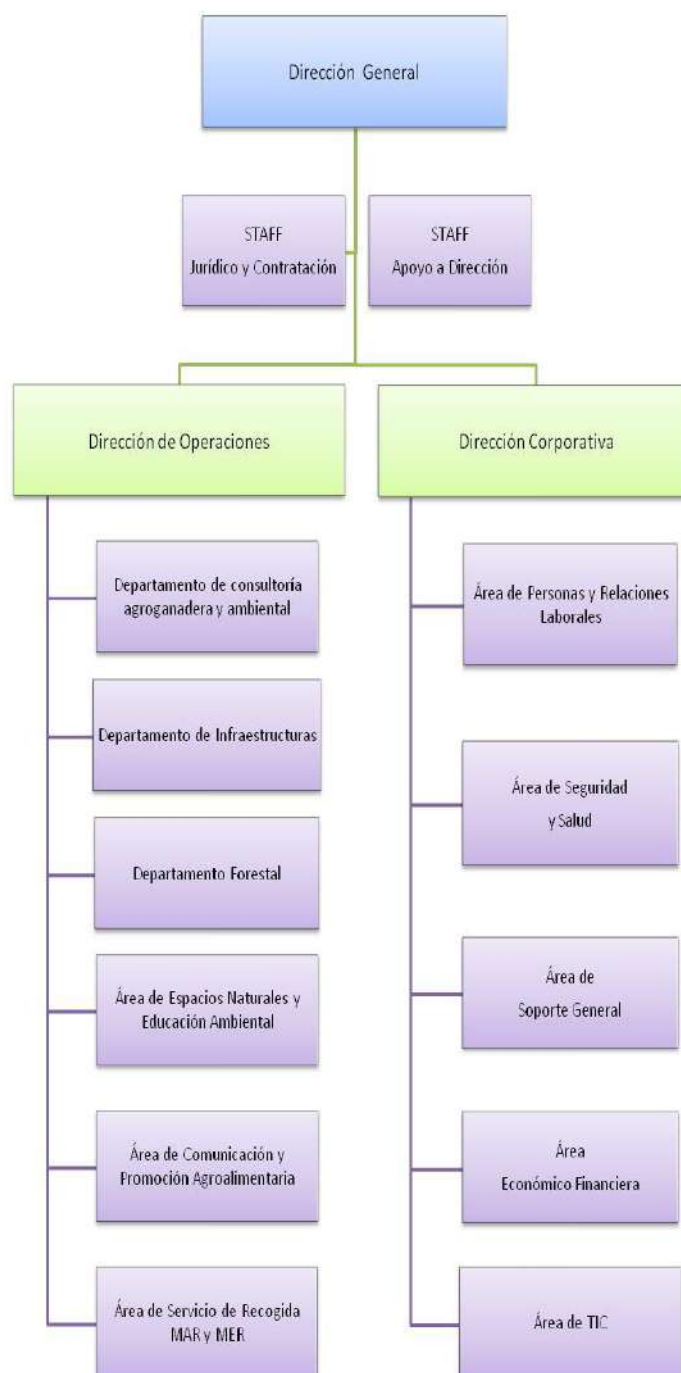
Dirección General

STAFF
Jurídico y Contratación

STAFF
Apoyo a Dirección

Dirección de Operaciones

Departamento de consultoría agroganadera y ambiental

Departamento de Infraestructuras

Departamento Forestal

Área de Espacios Naturales y Educación Ambiental

Área de Comunicación y Promoción Agroalimentaria

Área de Servicio de Recogida MAR y MER

Dirección Corporativa

Área de Personas y Relaciones Laborales

Área de Seguridad y Salud

Área de Soporte General

Área Económico Financiera

Área de TIC